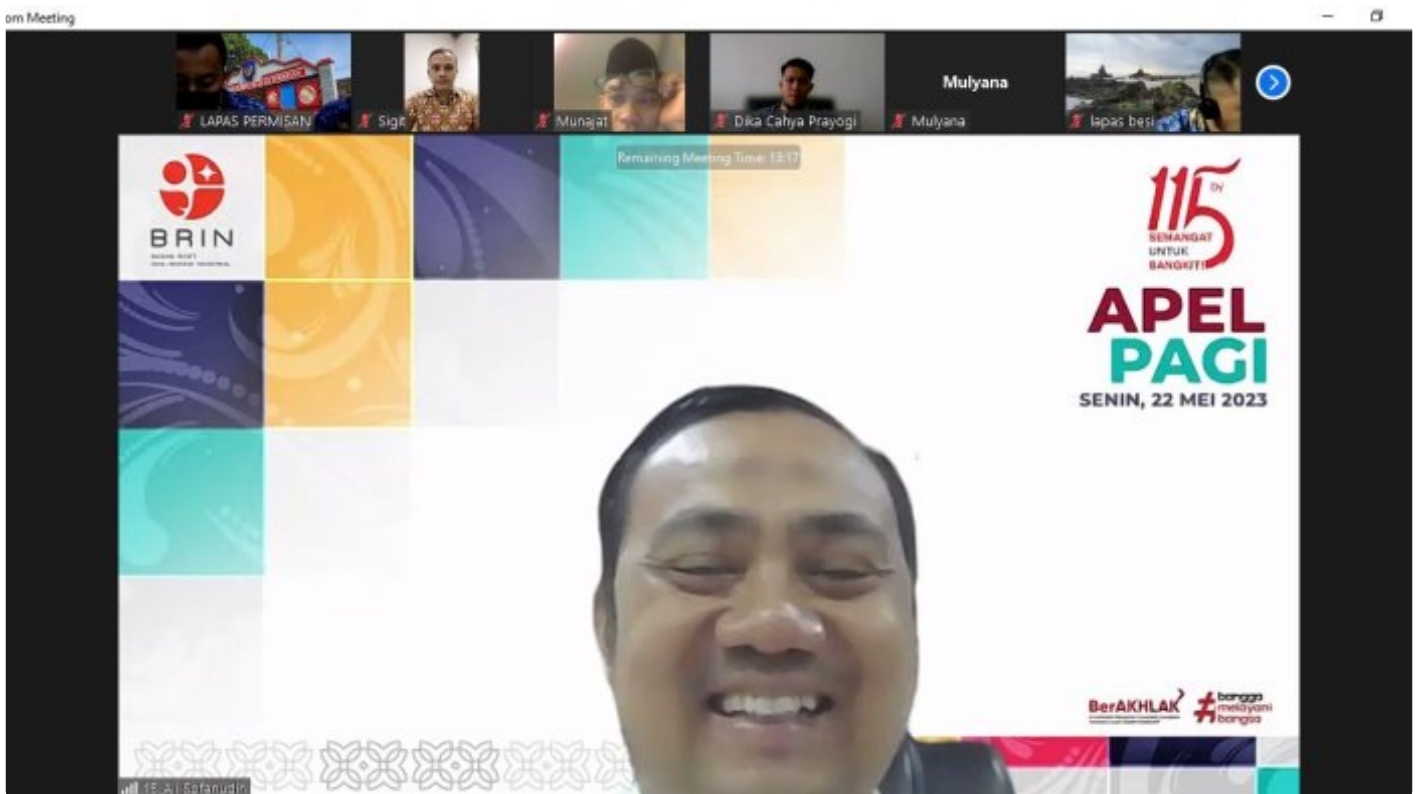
om Meeting

LAPAS PERMISAN
Sigit
Munajat
Dika Cahya Prayogi
Mulyana
Mulyana
lapas besi

Remaining Meeting Time: 13:17

BRIN

115 TH
SEMANGAT UNTUK BANGKIT!

APEL PAGI
SENIN, 22 MEI 2023

BerAKHLAK
#bangga melayani bangsa

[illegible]